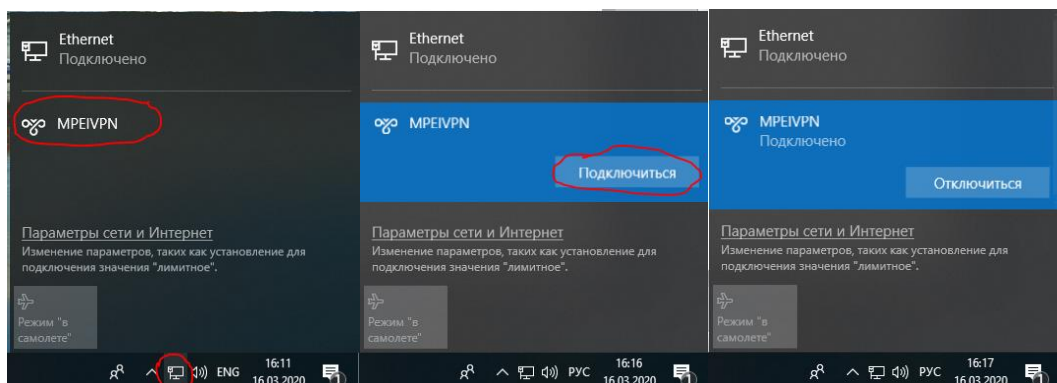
Ethernet
Подключено

MPEIVPN

Параметры сети и Интернет
Изменение параметров, таких как установление для подключения значения "лимитное".

Режим "в самолете"

ENG 16:11 16.03.2020

Ethernet
Подключено

MPEIVPN

Подключиться

Параметры сети и Интернет
Изменение параметров, таких как установление для подключения значения "лимитное".

Режим "в самолете"

РУС 16:16 16.03.2020

Ethernet
Подключено

MPEIVPN
Подключено

Отключиться

Параметры сети и Интернет
Изменение параметров, таких как установление для подключения значения "лимитное".

Режим "в самолете"

РУС 16:17 16.03.2020